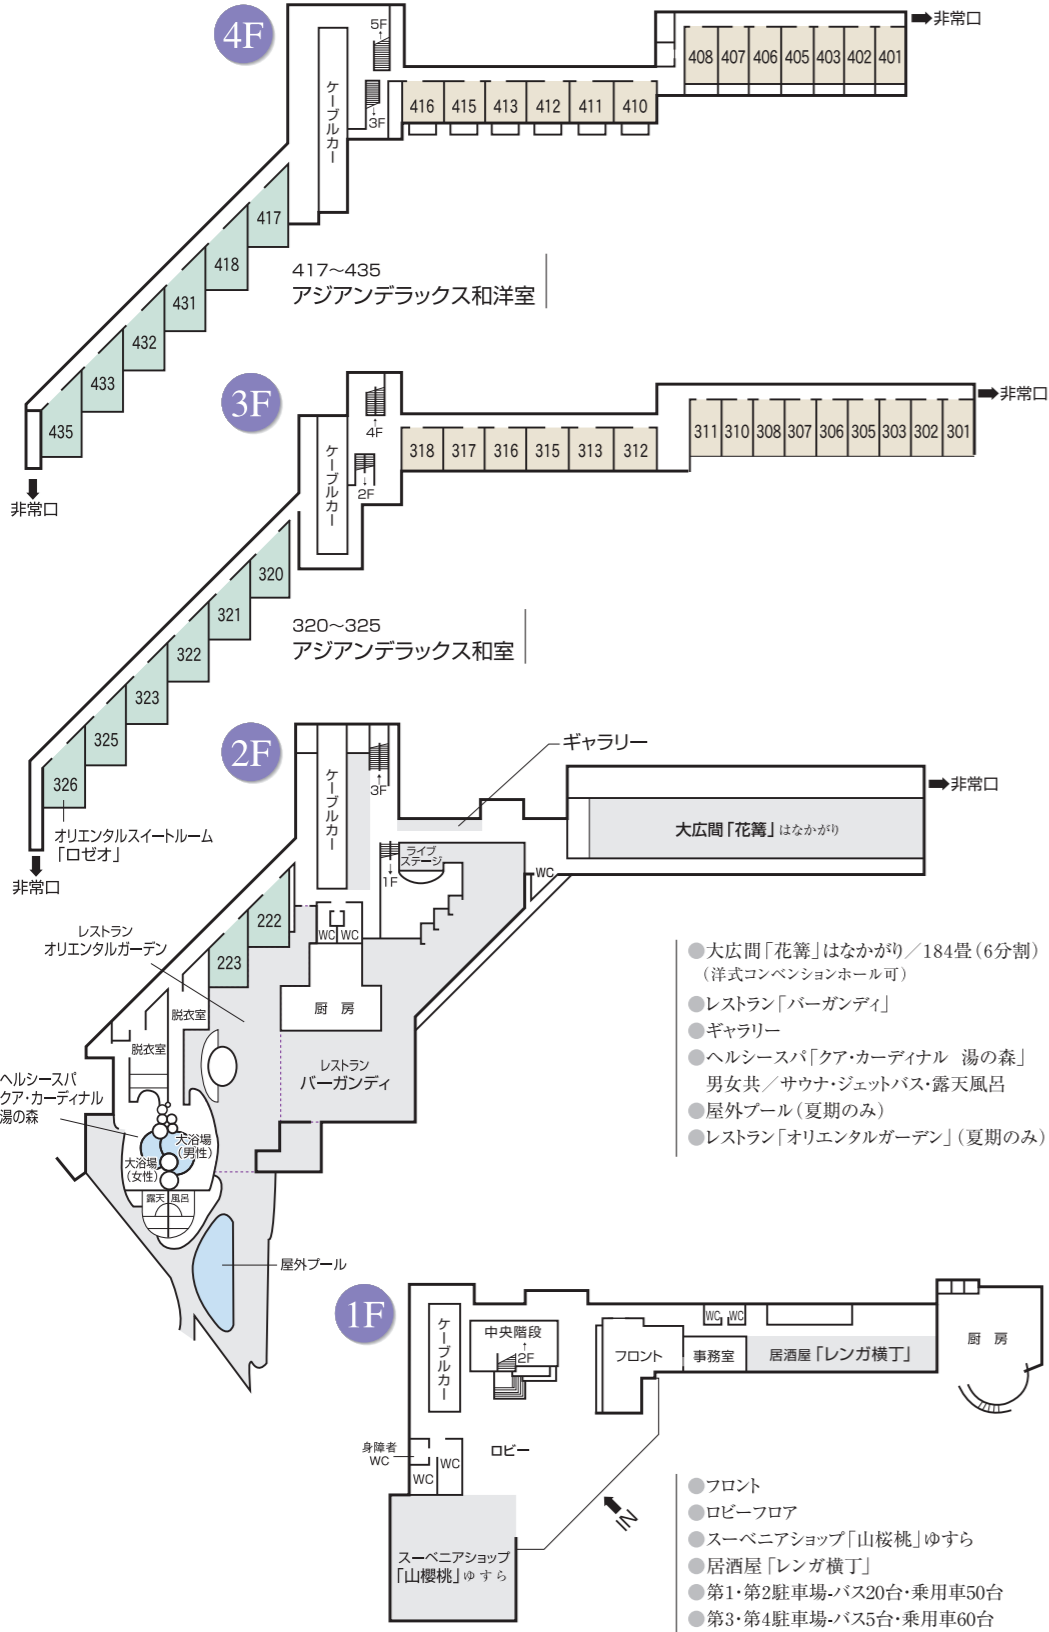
4F

5F

ケーブルカー

3F

416 415 413 412 411 410

408 407 406 405 403 402 401

➡非常口

417 418 431 432 433 435

417~435
アジアンデラックス和洋室

非常口

3F

4F

2F

ケーブルカー

318 317 316 315 313 312

311 310 308 307 306 305 303 302 301

➡非常口

320 321 322 323 325 326

320~325
アジアンデラックス和室

オリエンタルスイートルーム「ロゼオ」

非常口

2F

ケーブルカー

3F

ギャラリー

➡非常口

大広間「花簀」はなかがり

ライブステージ

1F

WC

222 223

WC WC

レストラン
オリエンタルガーデン

厨 房

脱衣室

脱衣室

レストラン
バーガンディ

ヘルシースパ
クア・カーディナル
湯の森

大浴場(男性)

大浴場(女性)

露天 風呂

屋外プール

●大広間「花篝」はなかがり/184畳(6分割)
(洋式コンベンションホール可)
●レストラン「バーガンディ」
●ギャラリー
●ヘルシースパ「クア・カーディナル 湯の森」
男女共/サウナ・ジェットバス・露天風呂
●屋外プール(夏期のみ)
●レストラン「オリエンタルガーデン」(夏期のみ)

1F

ケーブルカー

中央階段

2F

WC WC

フロント

事務室

居酒屋「レンガ横丁」

厨 房

身障者WC

WC

WC

ロビー

N

スーベニアショップ
「山櫻桃」ゆすら

●フロント
●ロビーフロア
●スーベニアショップ「山桜桃」ゆすら
●居酒屋「レンガ横丁」
●第1・第2駐車場-バス20台・乗用車50台
●第3・第4駐車場-バス5台・乗用車60台